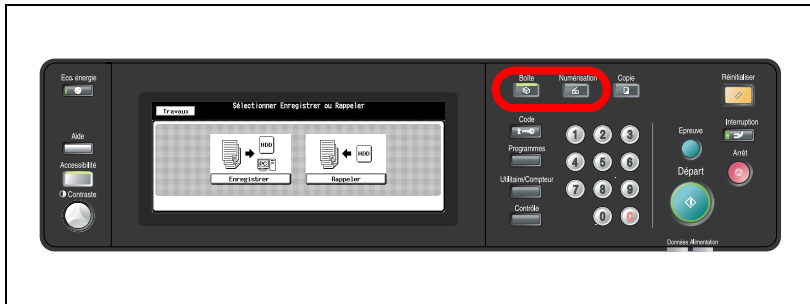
Eco.énergie

Aide

Accessibilité

Contraste

Travaux

Sélectionner Enregistrer ou Rappeler

HDD

Enregistrer

HDD

Rappeler

Boîte

Numérisation

Copie

Code

Programmes

Utilitaires/Compteur

Contrôle

1 2 3

4 5 6

7 8 9

0 C

Epreuve

Départ

Réinitialiser

Interruption

Arrêt

Données Alimentation